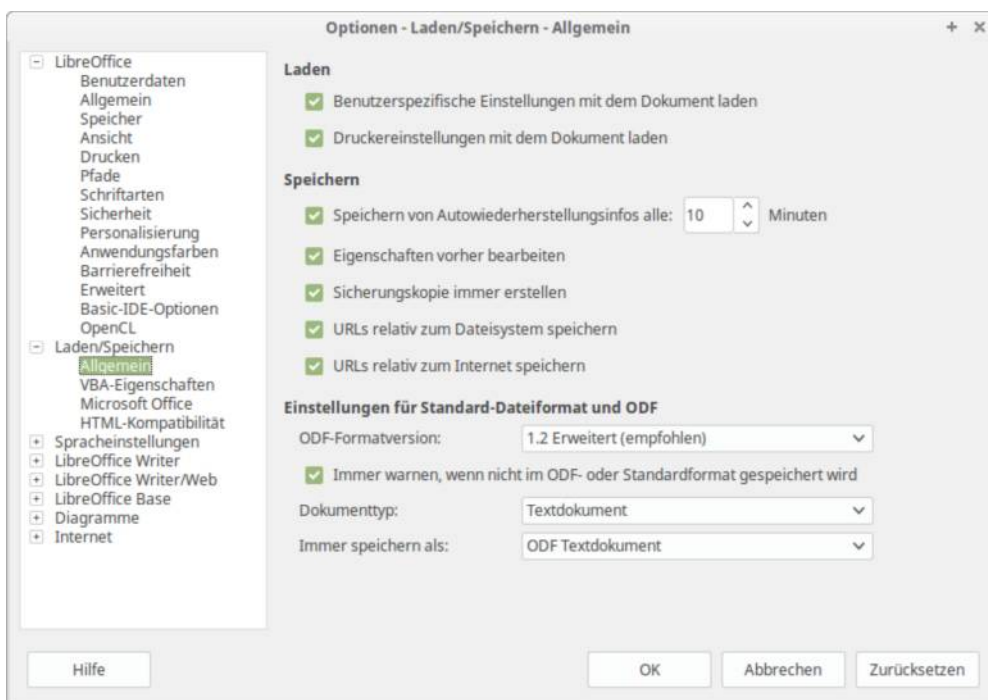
Optionen - Laden/Speichern - Allgemein

+ ×

− LibreOffice
Benutzerdaten
Allgemein
Speicher
Ansicht
Drucken
Pfade
Schriftarten
Sicherheit
Personalisierung
Anwendungsfarben
Barrierefreiheit
Erweitert
Basic-IDE-Optionen
OpenCL
− Laden/Speichern
Allgemein
VBA-Eigenschaften
Microsoft Office
HTML-Kompatibilität
+ Spracheinstellungen
+ LibreOffice Writer
+ LibreOffice Writer/Web
+ LibreOffice Base
+ Diagramme
+ Internet

Laden

Benutzerspezifische Einstellungen mit dem Dokument laden

Druckereinstellungen mit dem Dokument laden

Speichern

Speichern von Autowiederherstellungsinfos alle: 10 Minuten

Eigenschaften vorher bearbeiten

Sicherungskopie immer erstellen

URLs relativ zum Dateisystem speichern

URLs relativ zum Internet speichern

Einstellungen für Standard-Dateiformat und ODF

ODF-Formatversion: 1.2 Erweitert (empfohlen)

Immer warnen, wenn nicht im ODF- oder Standardformat gespeichert wird

Dokumenttyp: Textdokument

Immer speichern als: ODF Textdokument

Hilfe

OK

Abbrechen

Zurücksetzen